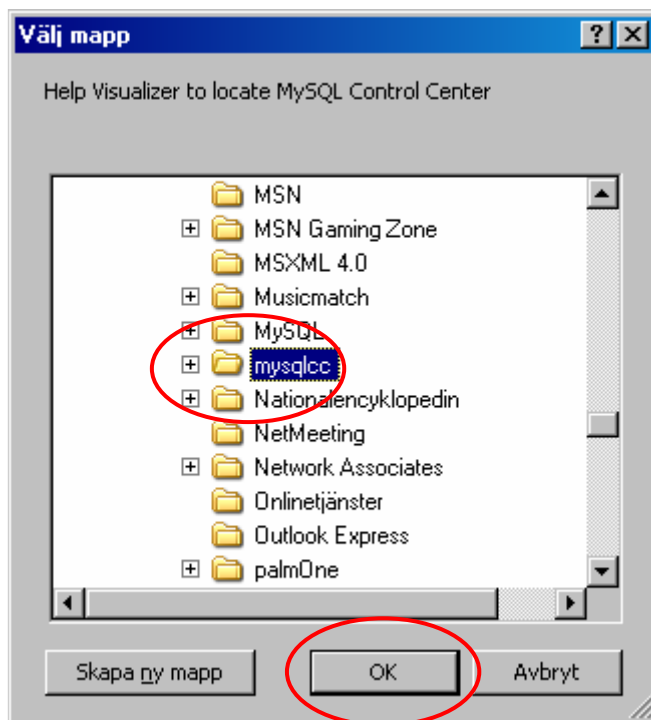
Välj mapp

?

Help Visualizer to locate MySQL Control Center

MSN
MSN Gaming Zone
MSXML 4.0
Musicmatch
MySQL
mysqlcc
Nationalencyklopedin
NetMeeting
Network Associates
Onlinetjänster
Outlook Express
palmOne

Skapa ny mapp

OK

Avbryt